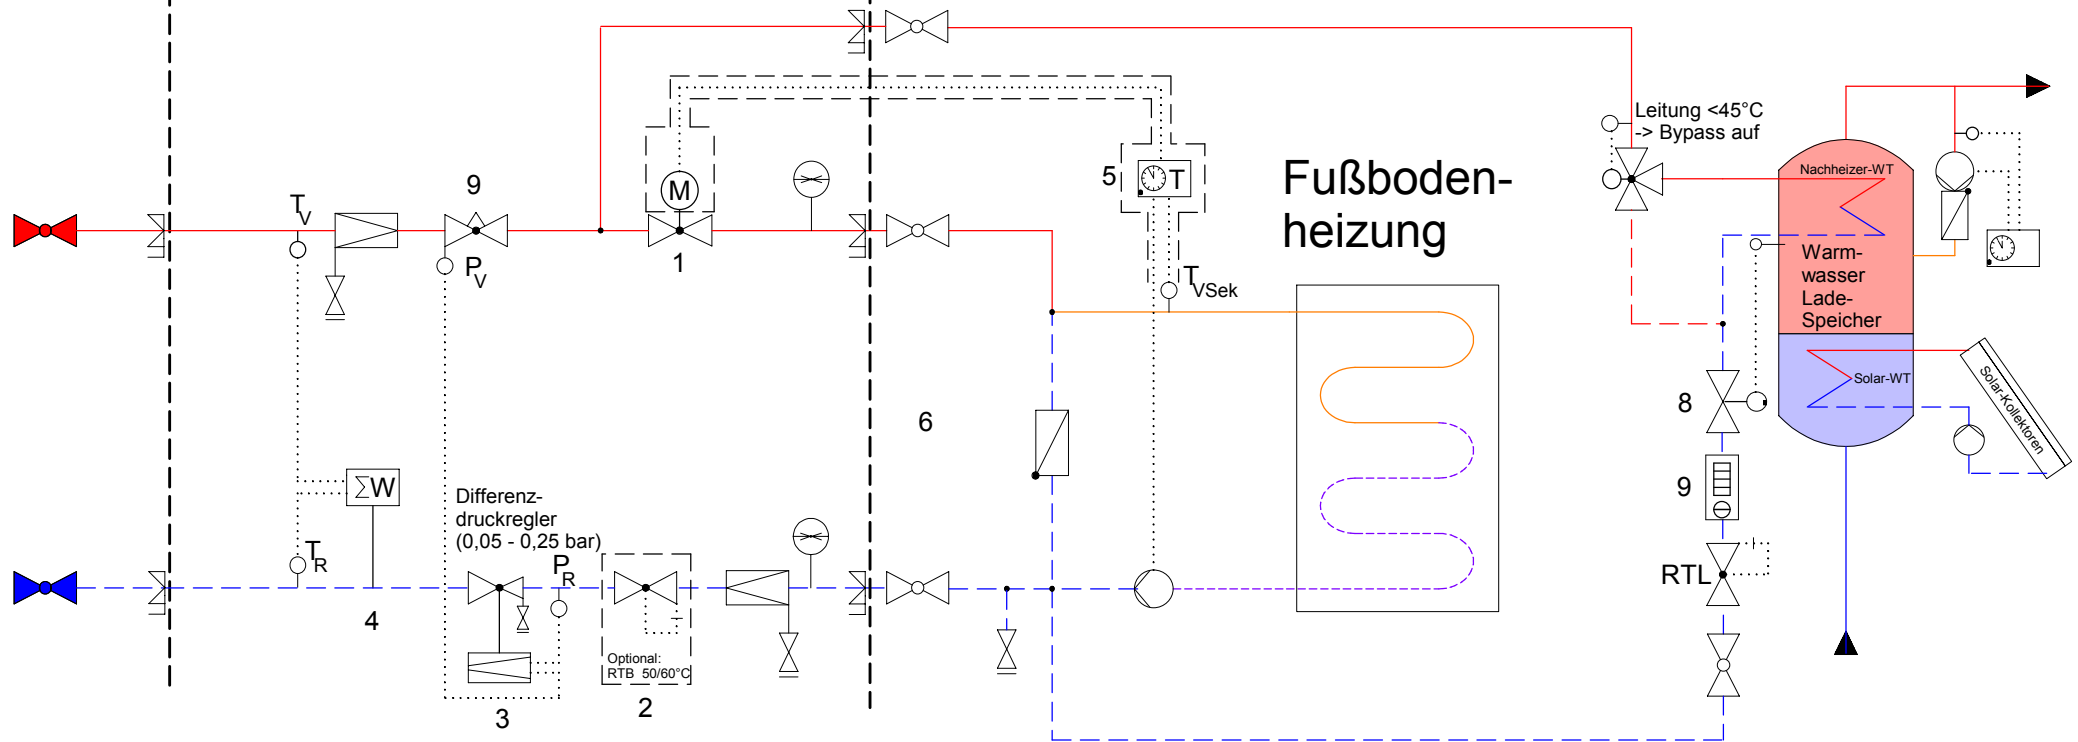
Leitung <45°C
-> Bypass auf

Nachheizer-WT

Fußboden-
heizung

9

$T_V$

$P_V$

M

1

5

T

$T_{VSek}$

Warm-
wasser
Lade-
Speicher

Solar-WT

Solar-Kollektoren

8

6

9

$\sum W$

Differenz-
druckregler
(0,05 - 0,25 bar)

$T_R$

$P_R$

RTL

4

Optional:
RTB 50/60°C

3

2